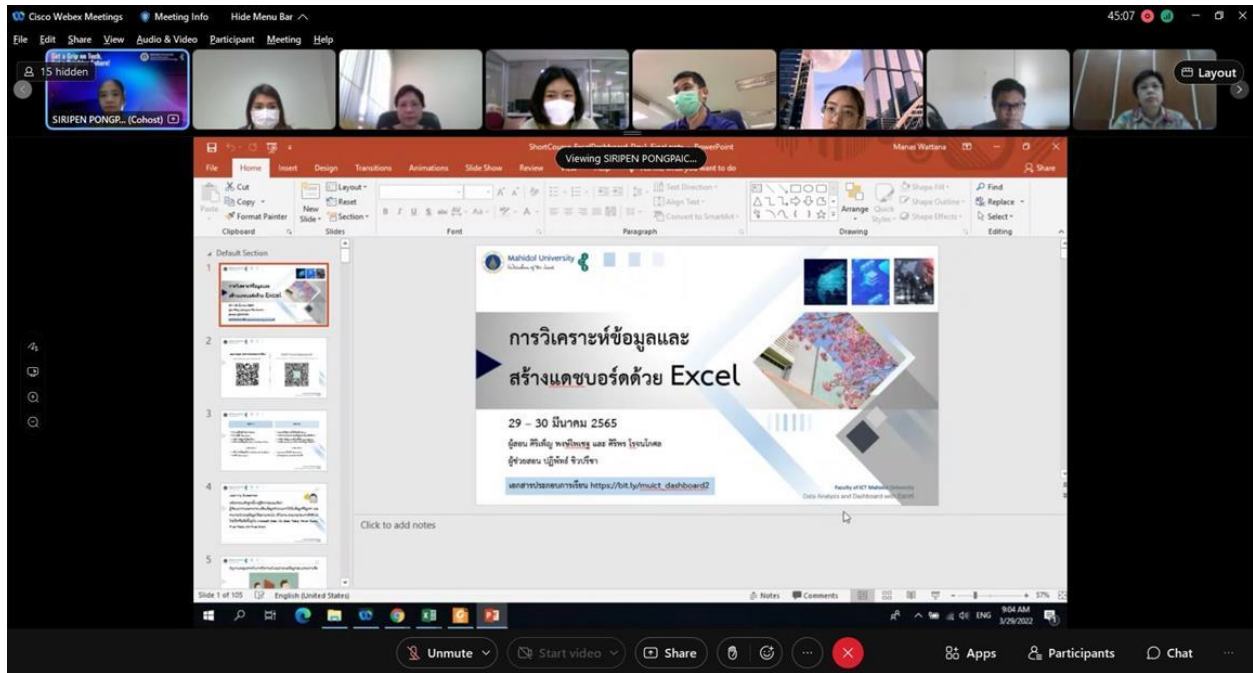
Cisco Webex Meetings   Meeting Info   Hide Menu Bar

45:07

File  Edit  Share  View  Audio & Video  Participant  Meeting  Help

15 hidden

SIRIPEN PONGP... (Cohost)

Layout

Viewing SIRIPEN PONGPAIC...

File  Home  Insert  Design  Transitions  Animations  Slide Show  Review

Manas Wattana

Share

Cut  Copy  Format Painter  Paste  Clipboard  New Slide  Layout  Reset  Section  Slides  Font  Paragraph  Text Direction  Align Text  Convert to SmartArt  Arrange  Quick Styles  Shape Fill  Shape Outline  Shape Effects  Drawing  Find  Replace  Select  Editing

Default Section

Mahidol University

การวิเคราะห์ข้อมูลและ
สร้างแดชบอร์ดด้วย Excel

29 – 30 มีนาคม 2565

ผู้สอน ศิริเพ็ญ พงษ์ไพจิตร และ ศิริพร โรจนโกศล
ผู้ช่วยสอน ปฏิพัทธ์ ชิวปรีชา

เอกสารประกอบการเรียน https://bit.ly/muict_dashboard2

Faculty of ICT Mahidol University
Data Analysis and Dashboard with Excel

Click to add notes

Slide 1 of 105   English (United States)   Notes   Comments   57%

ENG  9:04 AM  3/29/2022

Unmute   Start video   Share   Apps   Participants   Chat